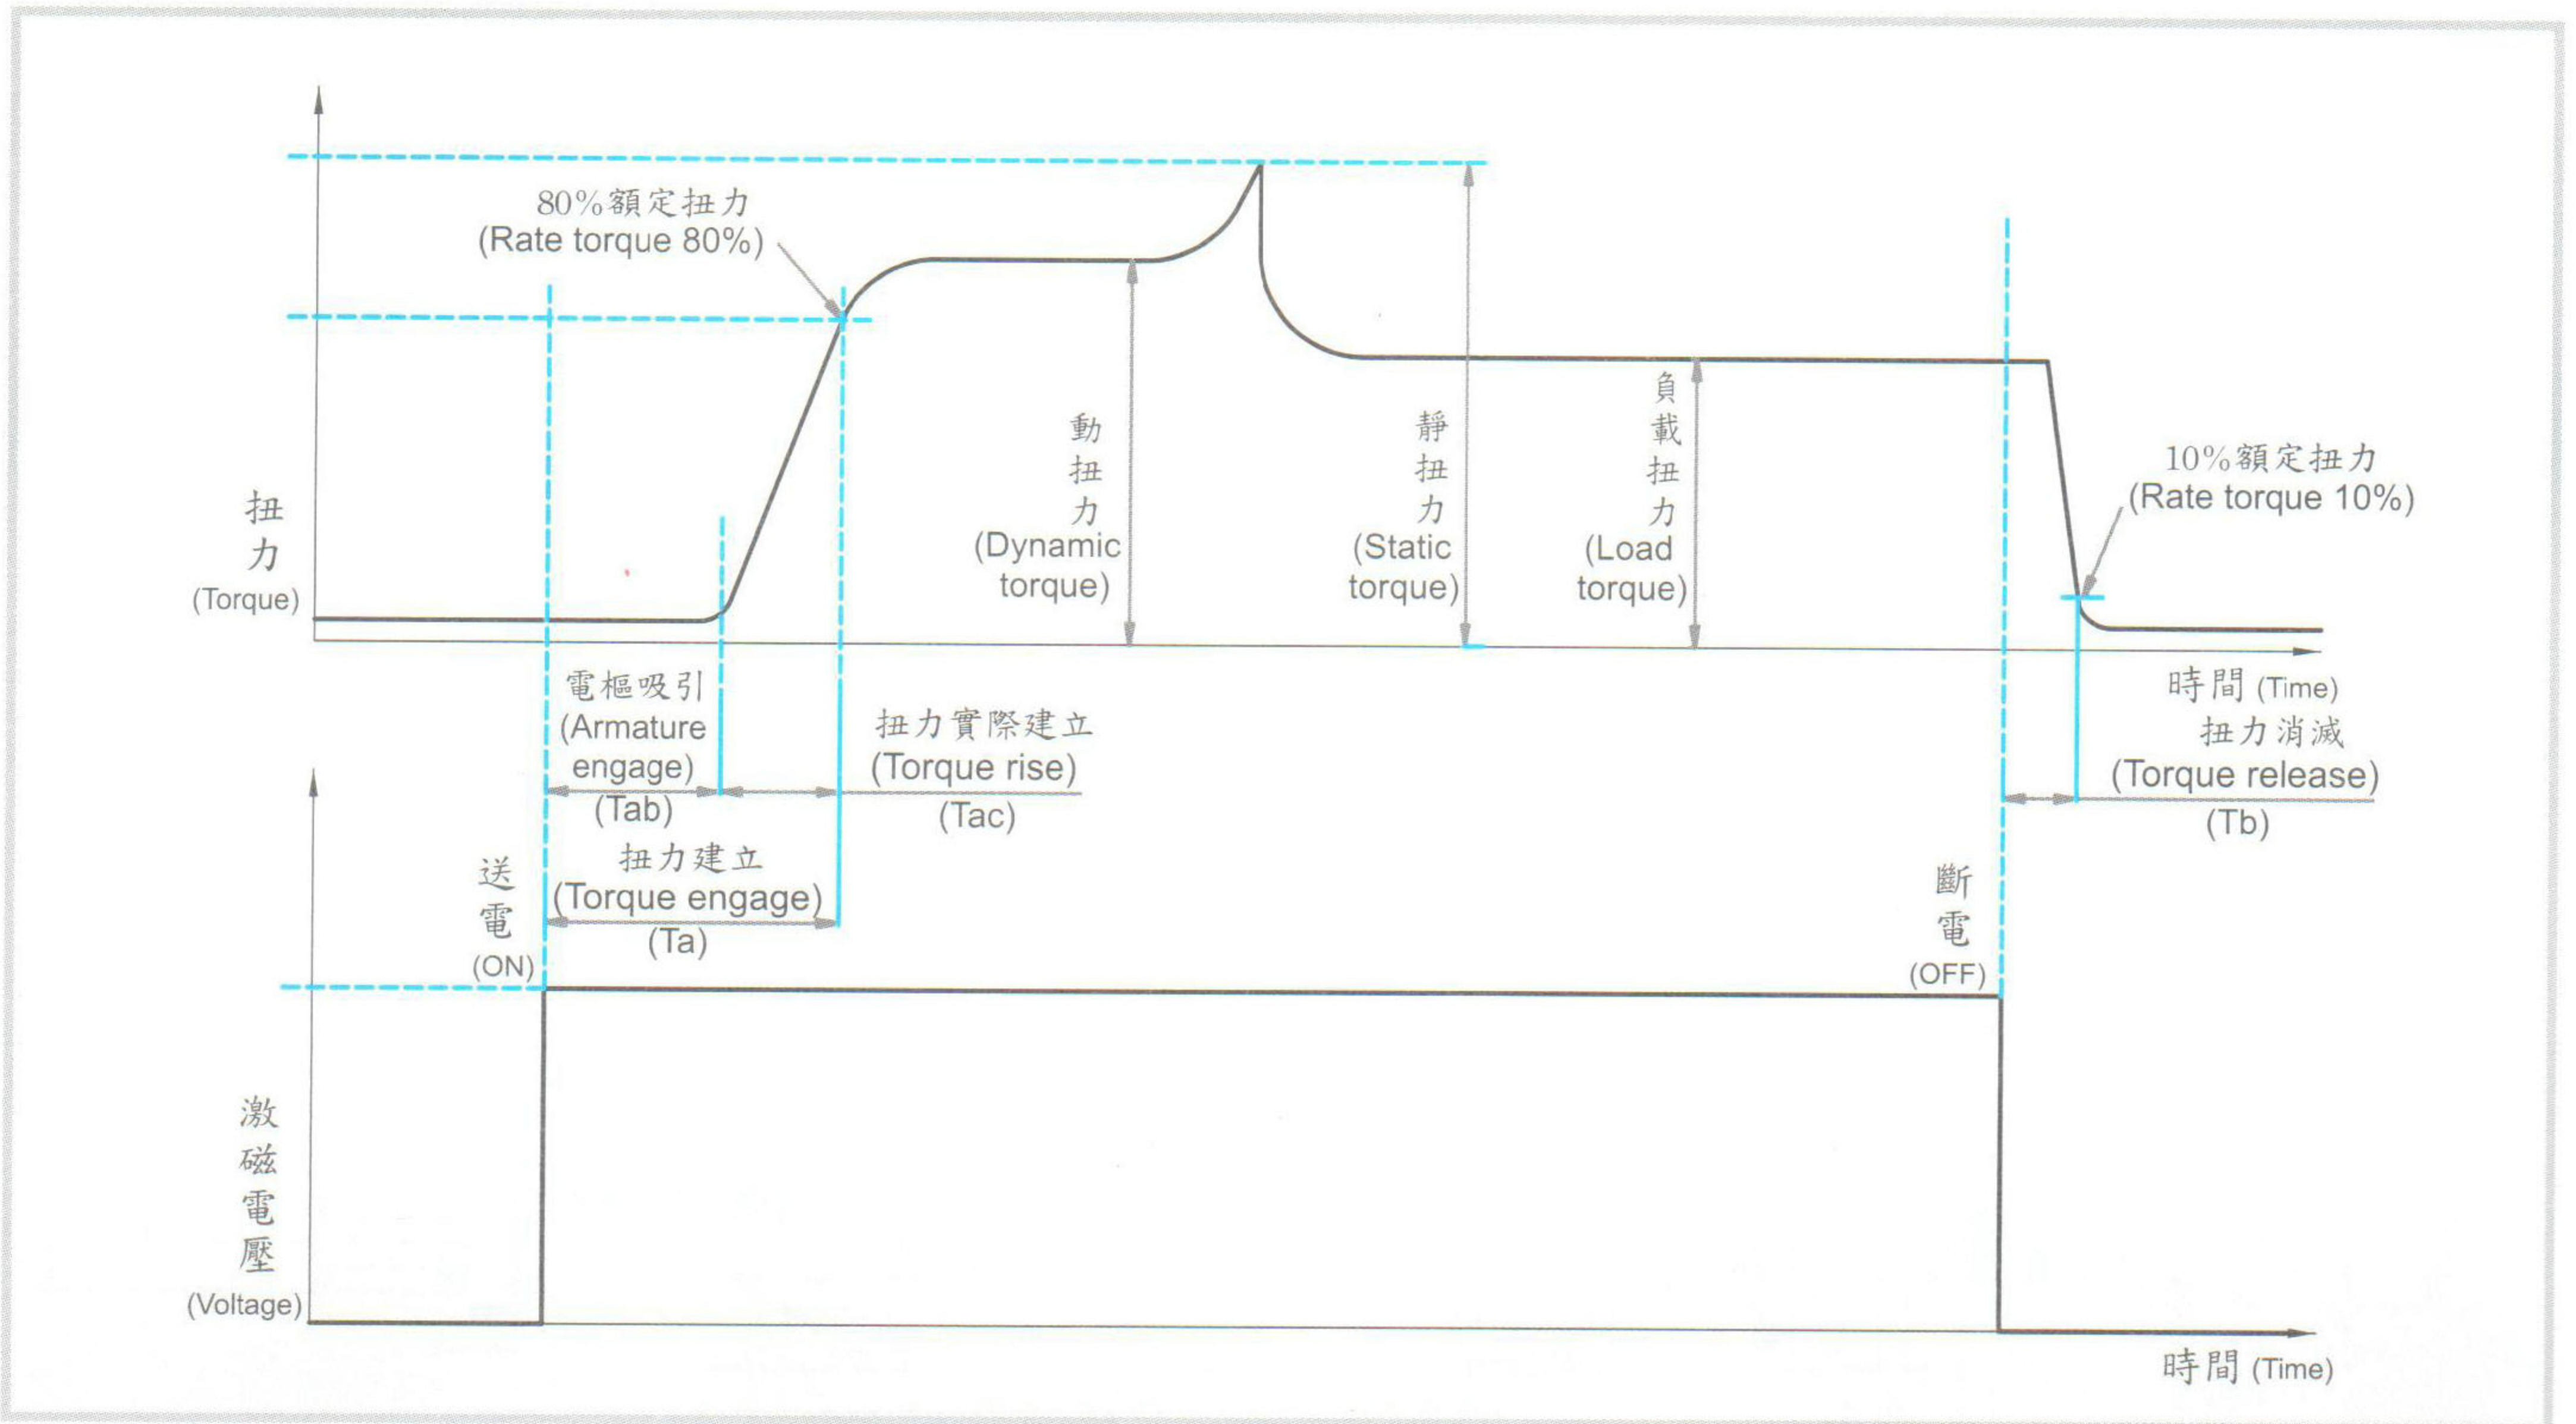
80%額定扭力
(Rate torque 80%)

扭力
(Torque)

動扭力
(Dynamic torque)

靜扭力
(Static torque)

負載扭力
(Load torque)

10%額定扭力
(Rate torque 10%)

時間 (Time)

電樞吸引
(Armature engage)
(Tab)

扭力實際建立
(Torque rise)
(Tac)

扭力消滅
(Torque release)
(Tb)

扭力建立
(Torque engage)
(Ta)

送電
(ON)

斷電
(OFF)

激磁電壓
(Voltage)

時間 (Time)